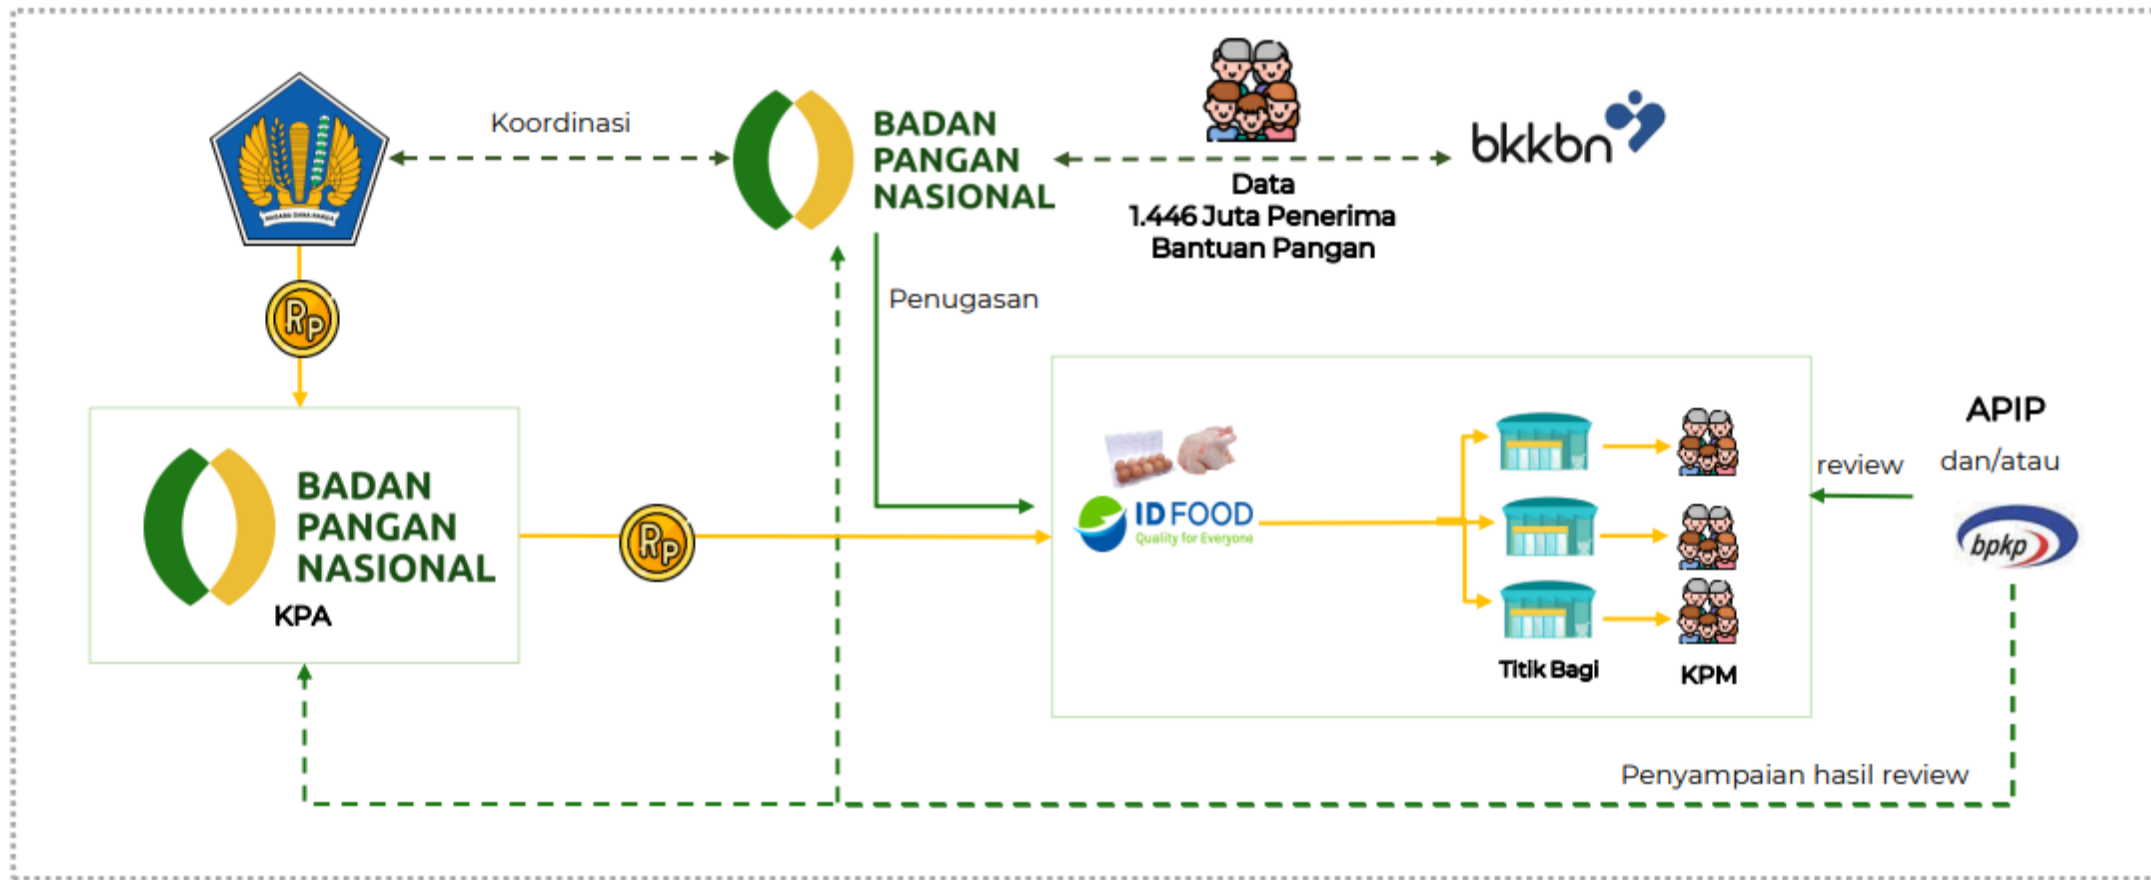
Koordinasi

BADAN PANGAN NASIONAL

bkkbn

Data
1.446 Juta Penerima
Bantuan Pangan

Rp

Penugasan

BADAN PANGAN NASIONAL
KPA

Rp

ID FOOD
Quality for Everyone

Titik Bagi

KPM

review

APIP
dan/atau
bpkp

Penyampaian hasil review